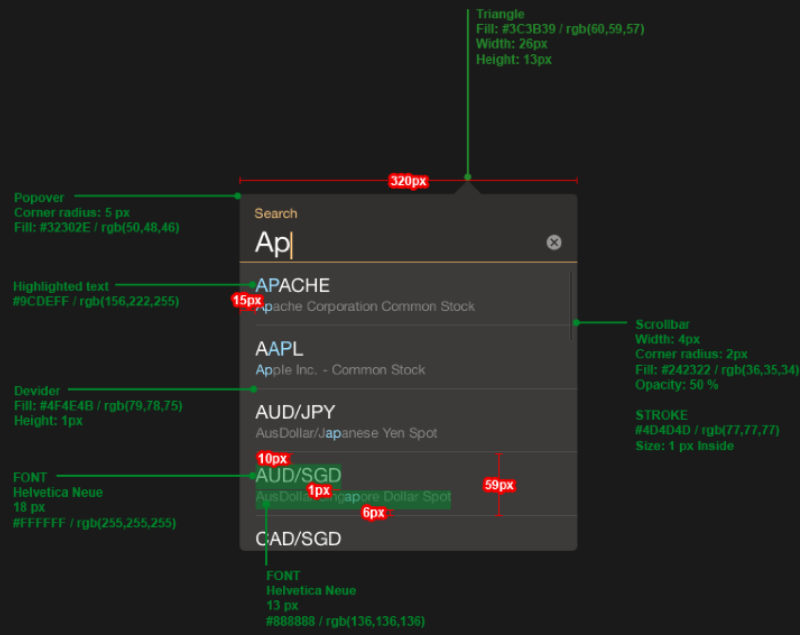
Triangle
Fill: #3C3B39 / rgb(60,59,57)
Width: 26px
Height: 13px

Popover
Corner radius: 5 px
Fill: #32302E / rgb(50,48,46)

320px

Search

Ap

Highlighted text
#9CDEFF / rgb(156,222,255)

APACHE
15px
Apache Corporation Common Stock

Scrollbar
Width: 4px
Corner radius: 2px
Fill: #242322 / rgb(36,35,34)
Opacity: 50 %

STROKE
#4D4D4D / rgb(77,77,77)
Size: 1 px Inside

AAPL
Apple Inc. - Common Stock

Devider
Fill: #4F4E4B / rgb(79,78,75)
Height: 1px

AUD/JPY
AusDollar/Japanese Yen Spot

FONT
Helvetica Neue
18 px
#FFFFFF / rgb(255,255,255)

10px
AUD/SGD
1px
AusDollar/Singapore Dollar Spot
6px
59px

CAD/SGD

FONT
Helvetica Neue
13 px
#888888 / rgb(136,136,136)